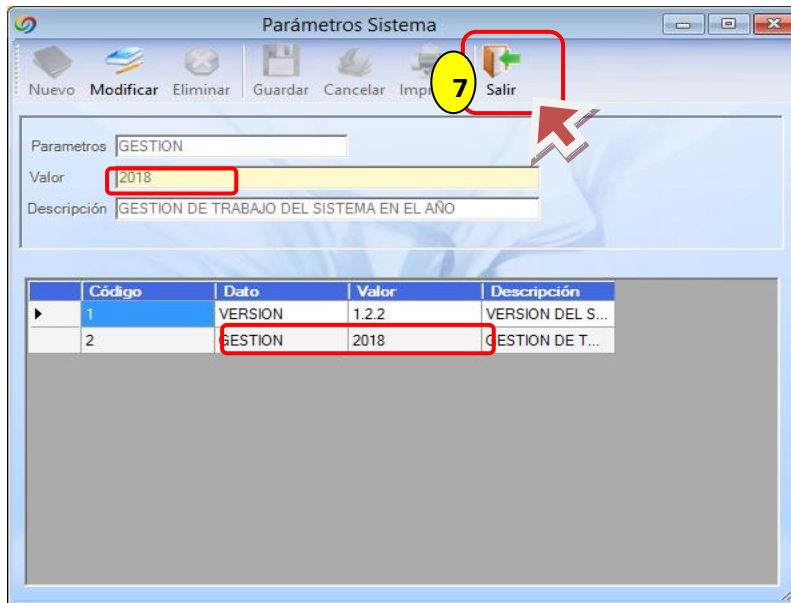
Parámetros Sistema

Nuevo Modificar Eliminar Guardar Cancelar Impr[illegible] 7 Salir

Parametros GESTION
Valor 2018
Descripción GESTION DE TRABAJO DEL SISTEMA EN EL AÑO

| | Código | Dato | Valor | Descripción |
|---|---|---|---|---|
| ▶ | 1 | VERSION | 1.2.2 | VERSION DEL S... |
| | 2 | GESTION | 2018 | GESTION DE T... |